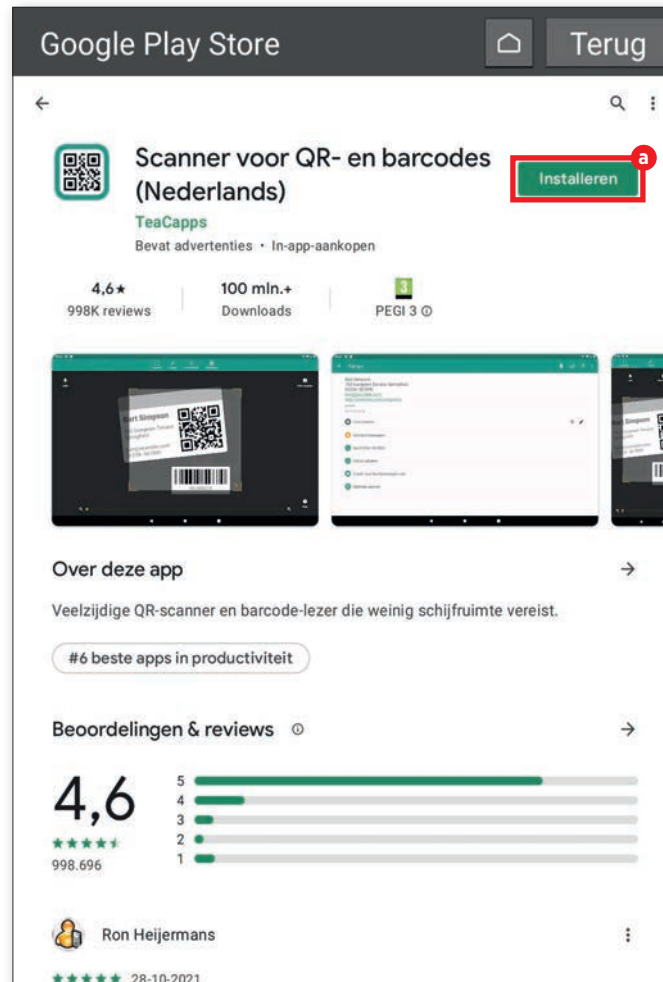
Google Play Store

Terug

Scanner voor QR- en barcodes (Nederlands)

a

Installeren

TeaCapps

Bevat advertenties • In-app-aankopen

4,6★
998K reviews

100 mln.+
Downloads

3
PEGI 3 ⓘ

Over deze app

Veelzijdige QR-scanner en barcode-lezer die weinig schijfruimte vereist.

#6 beste apps in productiviteit

Beoordelingen & reviews ⓘ

4,6
998.696

5
4
3
2
1

Ron Heijermans

28-10-2021